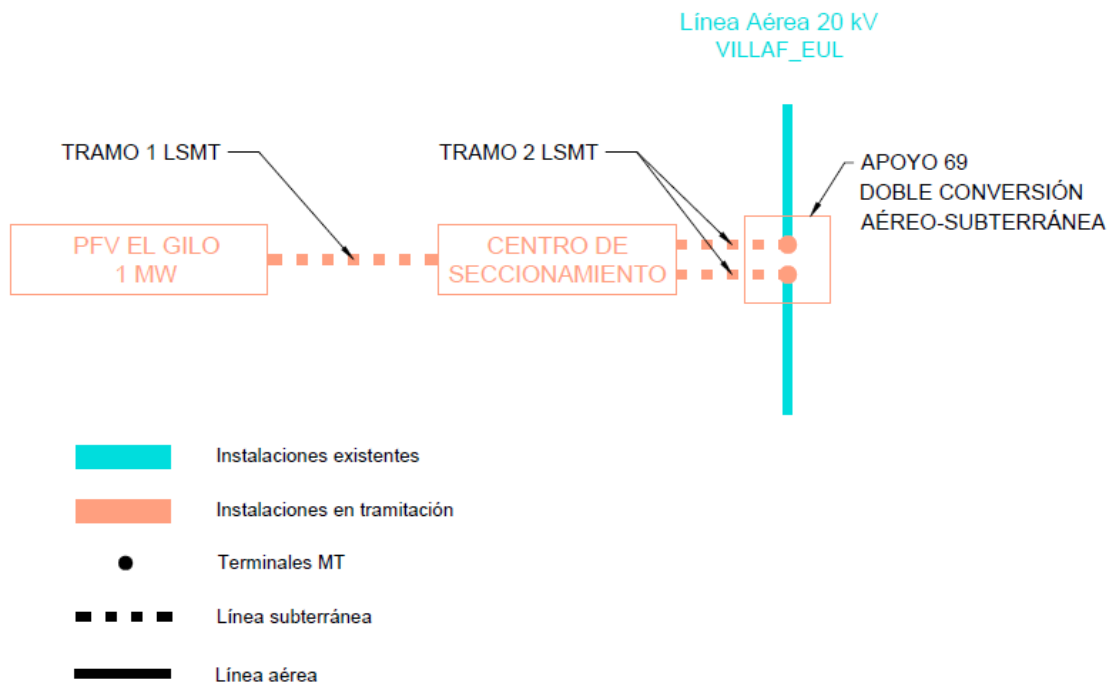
Línea Aérea 20 kV
VILLAF_EUL

TRAMO 1 LSMT

TRAMO 2 LSMT

APOYO 69
DOBLE CONVERSIÓN
AÉREO-SUBTERRÁNEA

PFV EL GILO
1 MW

CENTRO DE
SECCIONAMIENTO

Instalaciones existentes

Instalaciones en tramitación

Terminales MT

Línea subterránea

Línea aérea